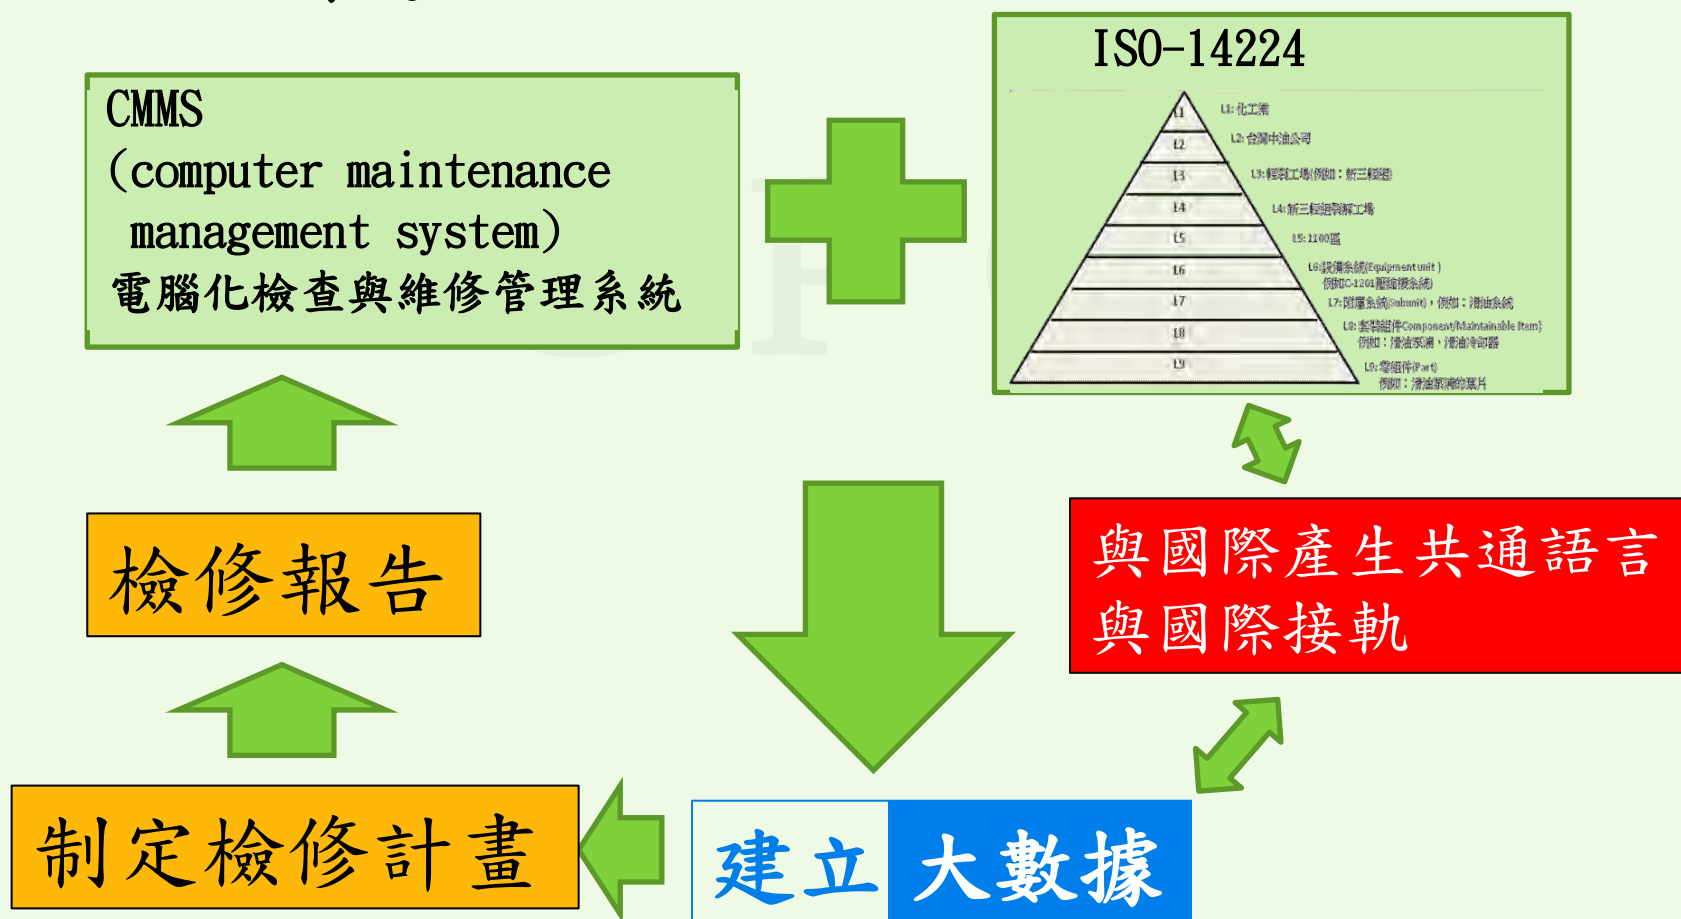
CMMS
(computer maintenance management system)
電腦化檢查與維修管理系統

ISO-14224

L1
L2
L3
L4
L5
L6
L7
L8
L9

L1:化工業
L2:台灣中油公司
L3:煉製工場(例如:新三輕組)
L4:新三輕組裂解工場
L5:1100區
L6:設備系統(Equipment unit)
例如C-1201壓縮機系統
L7:附屬系統(Subunit),例如:潤油系統
L8:零組件(Component/Maintainable Item)
例如:潤油泵浦、潤油冷卻器
L9:零組件(Part)
例如:潤油泵浦的葉片

檢修報告

與國際產生共通語言
與國際接軌

制定檢修計畫

建立

大數據